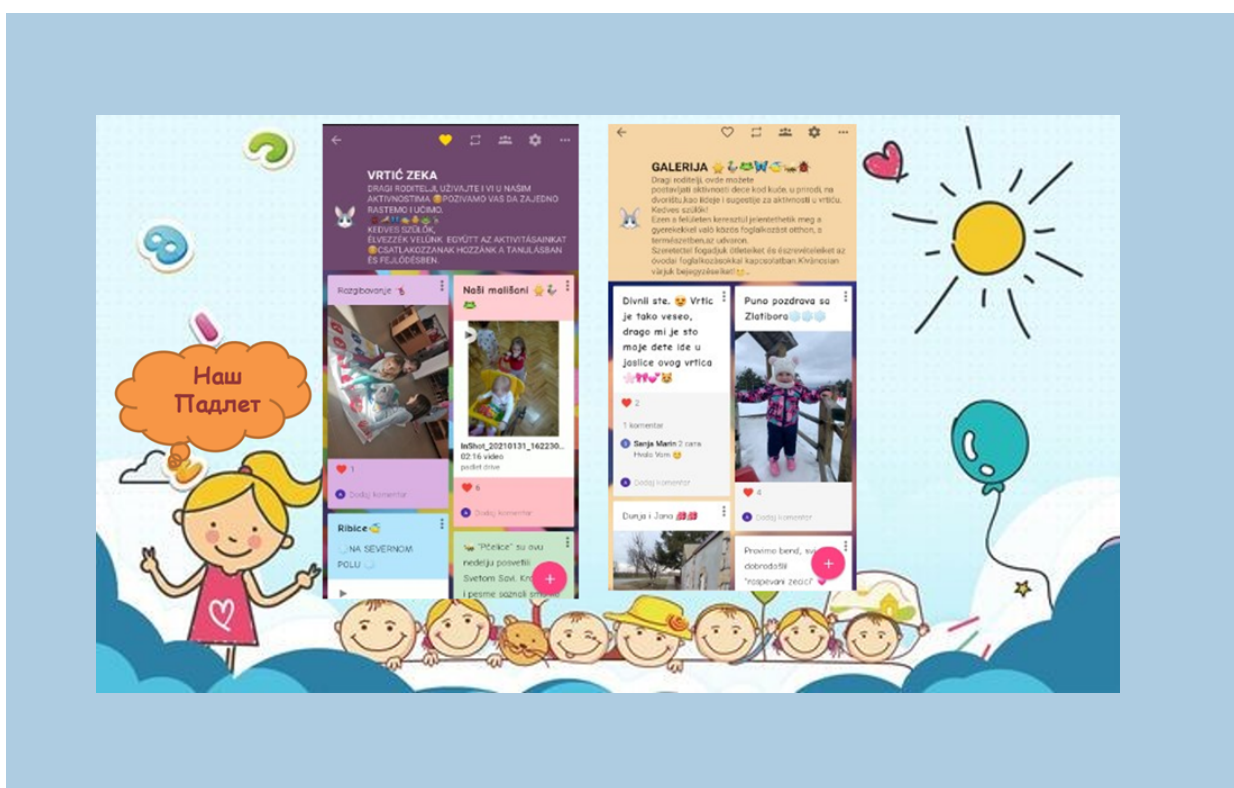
Наш Падлет

VRTIĆ ZEKA
DRAGI RODITELJI, UŽIVAJTE I VI U NAŠIM AKTIVNOSTIMA. POZIVAMO VAS DA ZAJEDNO RASTEMO I UČIMO.
KEDVES SZÜLŐK, ÉLVEZZÉK VELÜNK EGYÜTT AZ AKTIVITÁSAINKAT. CSATLAKOZZANAK HOZZÁNK A TANULÁSBAN ÉS FEJLŐDÉSBEN.

Razgibavanje

♥ 1
Dodaj komentar

Naši mališani

InShot_20210131_162230...
02:16 video
padlet drive
♥ 5
Dodaj komentar

Ribice
NA SEVERNOM POLU

"Pčelice" su ovu nedelju posvetili Svetom Savi. Kr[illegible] i pesme saznali sm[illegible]

GALERIJA
Dragi roditelji, ovde možete postavljati aktivnosti dece kod kuće, u prirodi, na dvorištu, kao ideje i sugestije za aktivnosti u vrtiću. Kedves szülők!
Ezen a felületen keresztül jelentethetik meg a gyerekekkel való közös foglalkozást otthon, a természetben, az udvaron.
Szeretettel fogadjuk ötleteiket és észrevételeiket az óvodai foglalkozásokkal kapcsolatban. Kíváncsian várjuk bejegyzéseiket!

Divni ste. Vrtic je tako veseo, drago mi je sto moje dete ide u jaslice ovog vrtica
♥ 2
1 komentar
Sanja Marin 2 сата
Hvala Vam
Dodaj komentar

Puno pozdrava sa Zlatibora
♥ 4
Dodaj komentar

Dunja i Jana

Pravimo bend, su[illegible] dobrodošli "rospevani zeoci"